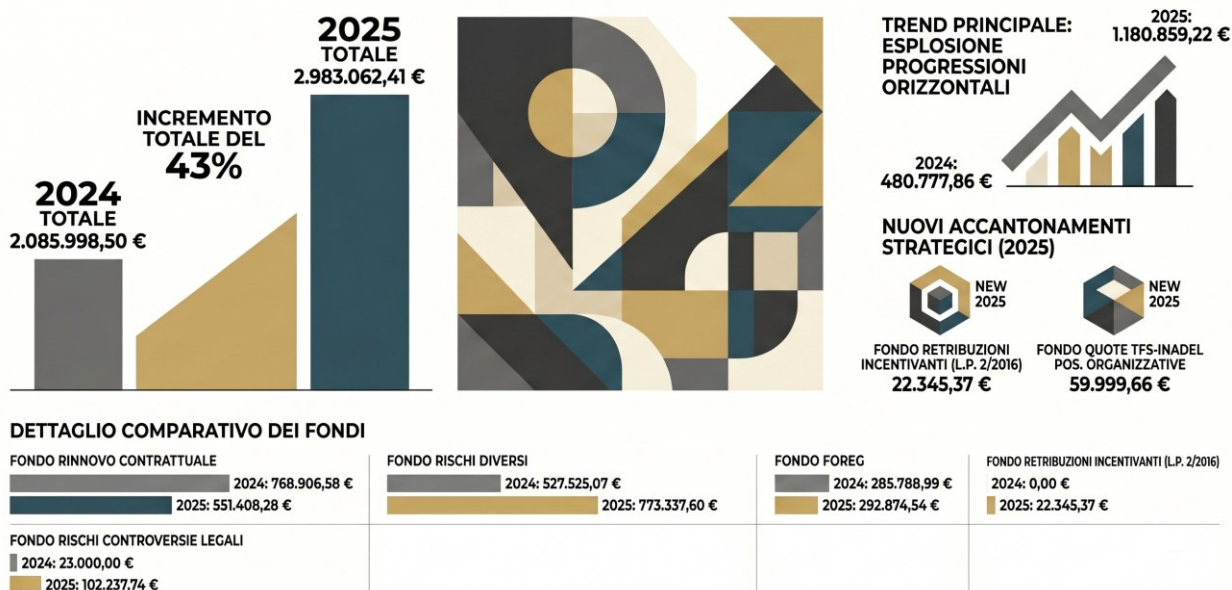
2025
TOTALE
2.983.062,41 €

INCREMENTO TOTALE DEL
43%

2024
TOTALE
2.085.998,50 €

TREND PRINCIPALE: ESPLOSIONE PROGRESSIONI ORIZZONTALI

2025:
1.180.859,22 €

2024:
480.777,86 €

NUOVI ACCANTONAMENTI STRATEGICI (2025)

NEW 2025

NEW 2025

FONDO RETRIBUZIONI INCENTIVANTI (L.P. 2/2016)
22.345,37 €

FONDO QUOTE TFS-INADEL POS. ORGANIZZATIVE
59.999,66 €

DETTAGLIO COMPARATIVO DEI FONDI

FONDO RINNOVO CONTRATTUALE
2024: 768.906,58 €
2025: 551.408,28 €

FONDO RISCHI DIVERSI
2024: 527.525,07 €
2025: 773.337,60 €

FONDO FOREG
2024: 285.788,99 €
2025: 292.874,54 €

FONDO RETRIBUZIONI INCENTIVANTI (L.P. 2/2016)
2024: 0,00 €
2025: 22.345,37 €

FONDO RISCHI CONTROVERSIE LEGALI
2024: 23.000,00 €
2025: 102.237,74 €